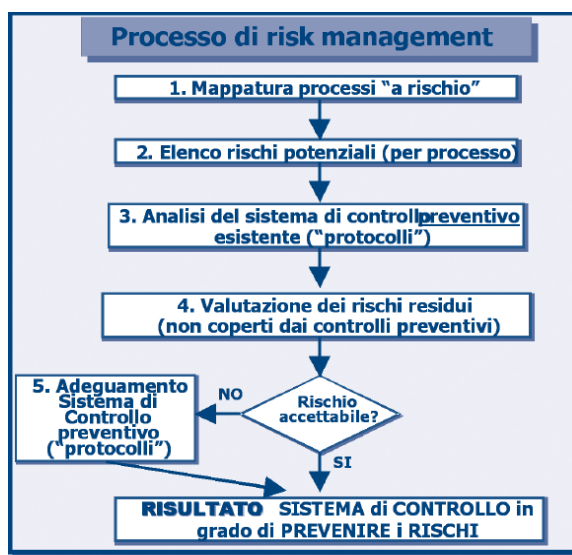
Processo di risk management

1. Mappatura processi "a rischio"

2. Elenco rischi potenziali (per processo)

3. Analisi del sistema di controllo preventivo esistente ("protocolli")

4. Valutazione dei rischi residui (non coperti dai controlli preventivi)

5. Adeguamento Sistema di Controllo preventivo ("protocolli")

NO

Rischio accettabile?

SI

RISULTATO SISTEMA di CONTROLLO in grado di PREVENIRE i RISCHI